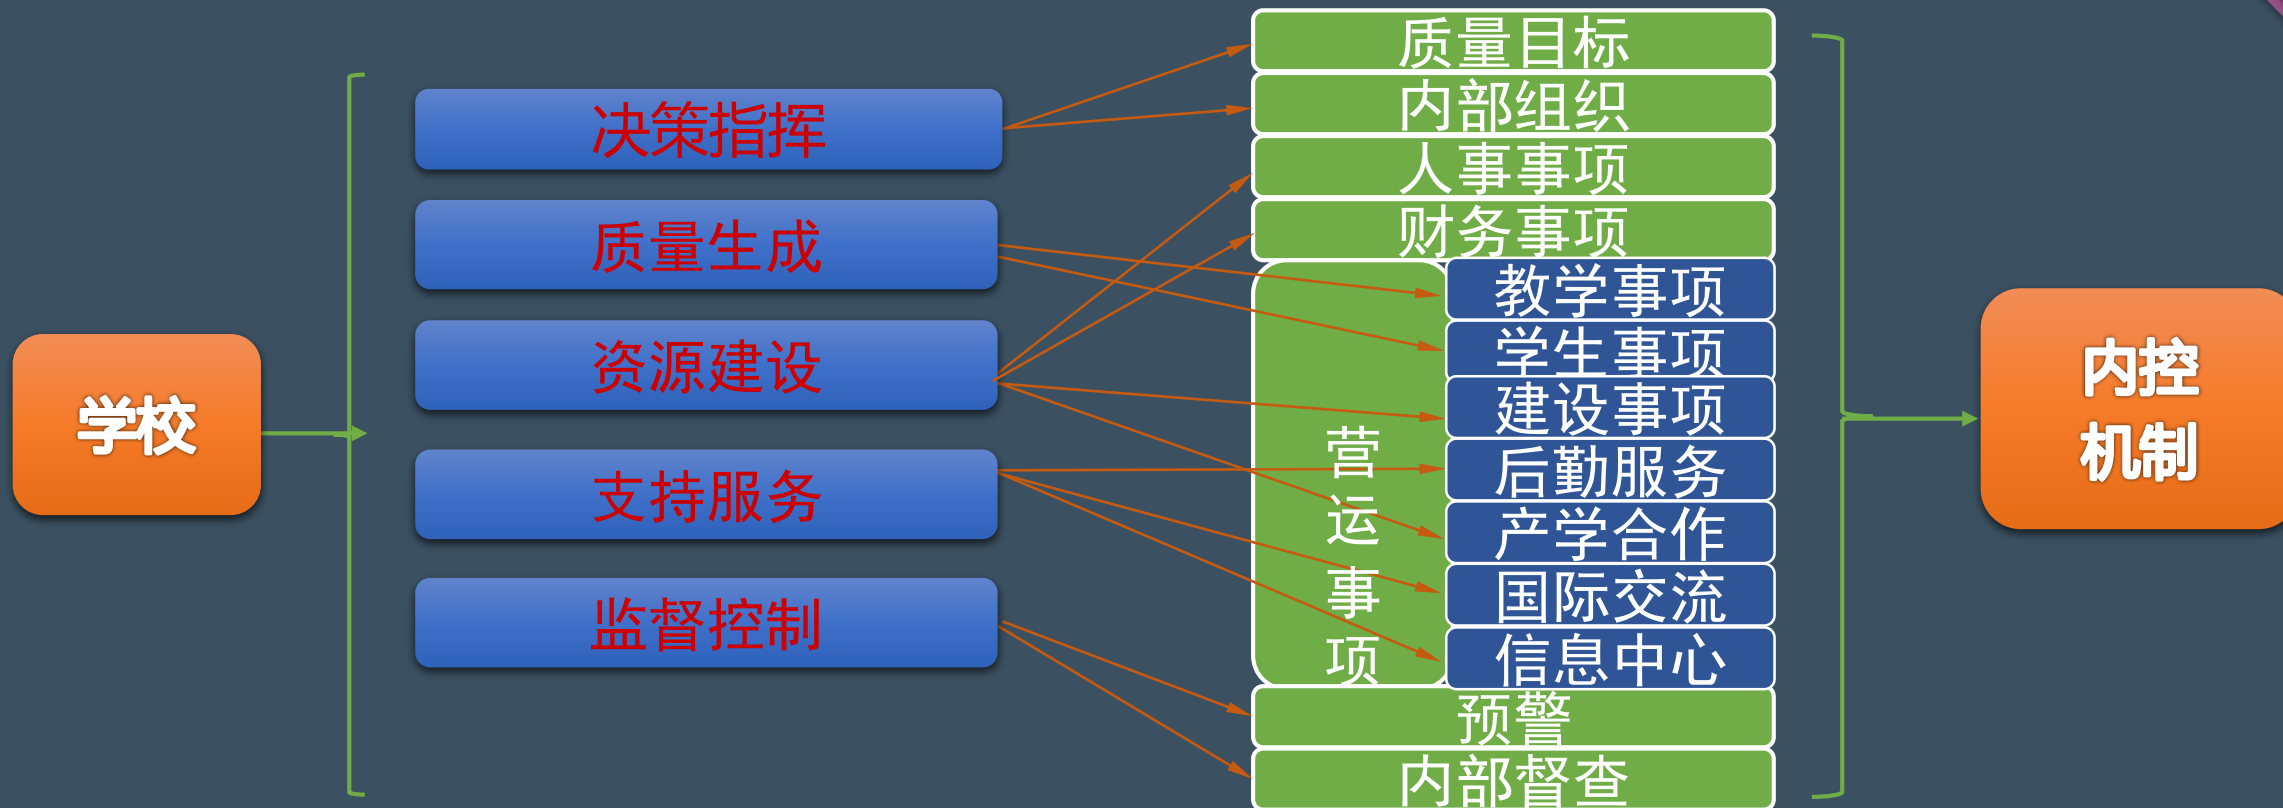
学校

决策指挥

质量生成

资源建设

支持服务

监督控制

质量目标

内部组织

人事事项

财务事项

营运事项

教学事项

学生事项

建设事项

后勤服务

产学合作

国际交流

信息中心

预警

内部督查

内控机制